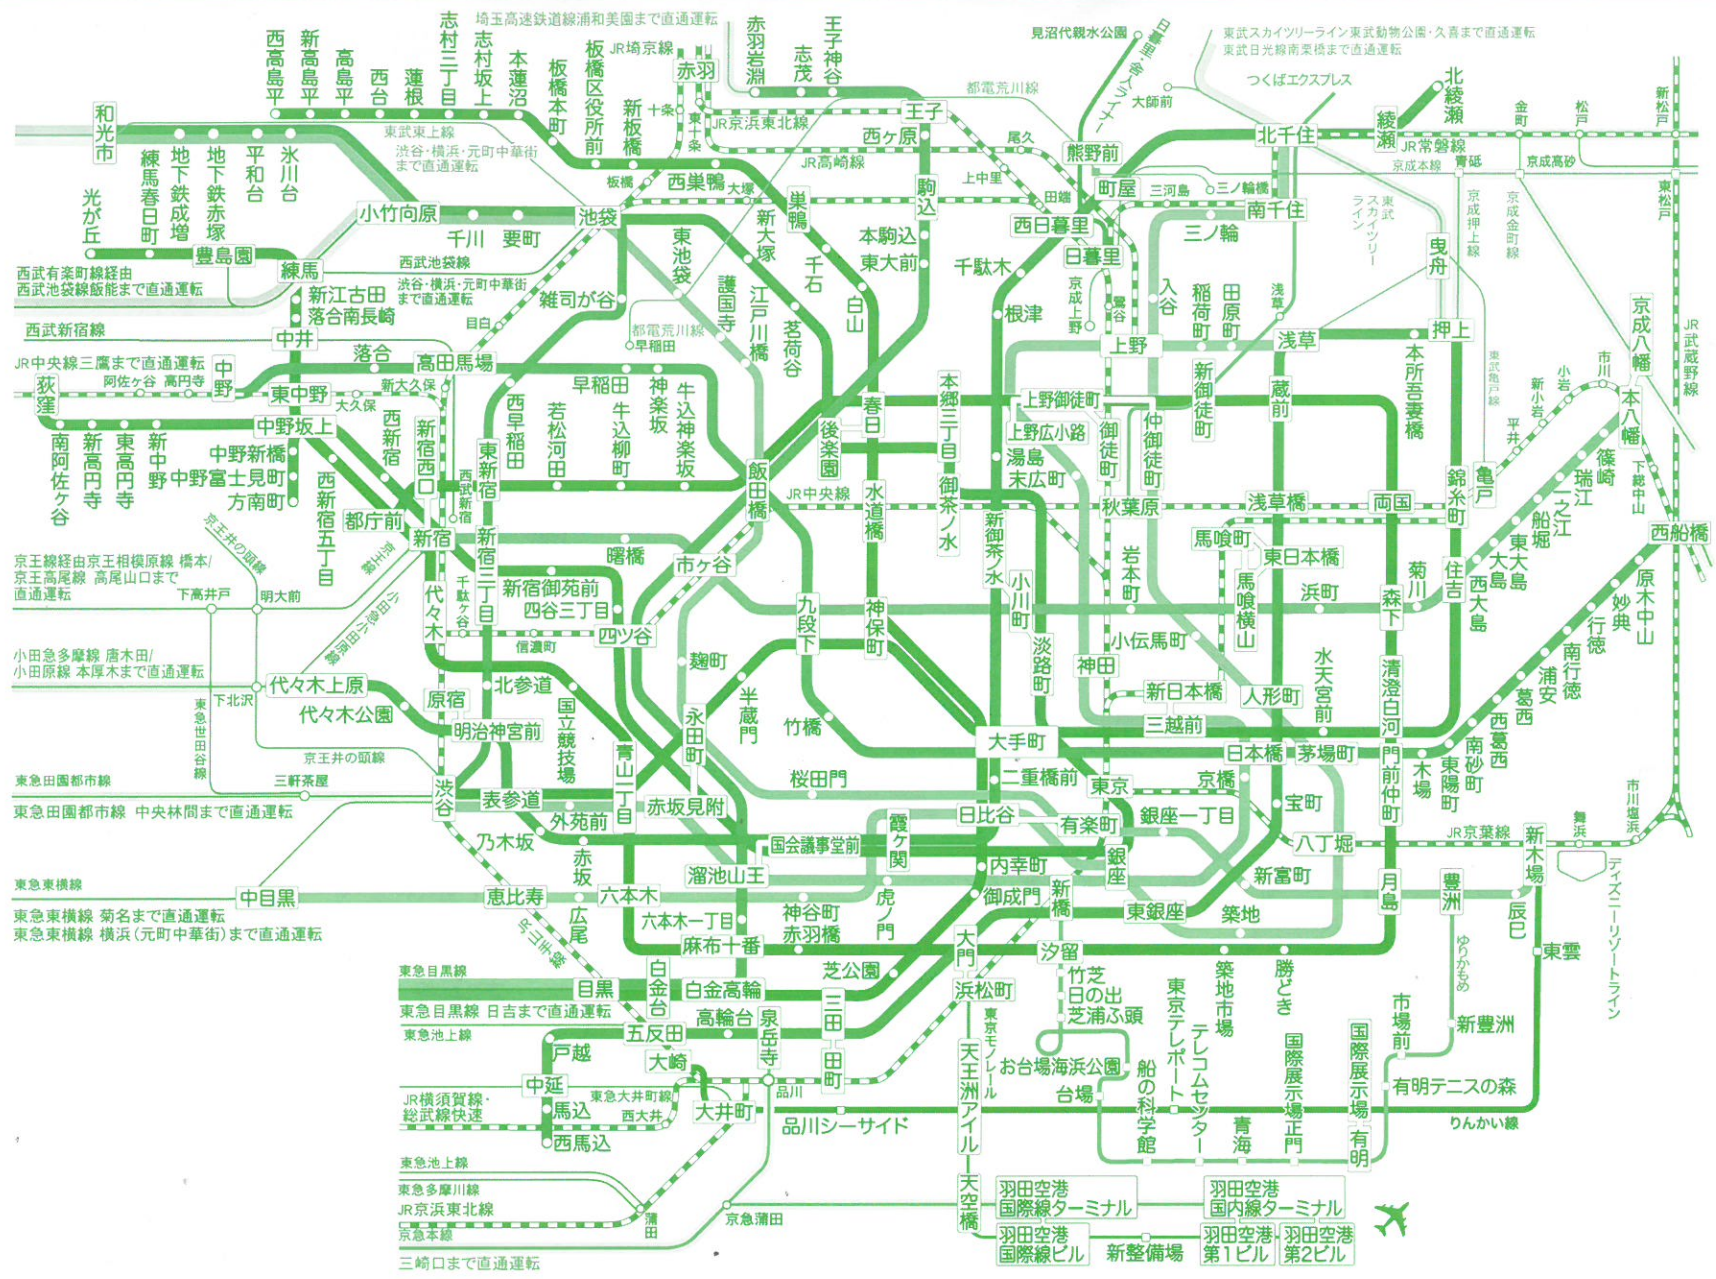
埼玉高速鉄道線浦和美園まで直通運転
西高島平
新高島平
高島平
西台
蓮根
志村三丁目
志村坂上
本蓮沼
板橋本町
板橋区役所前
JR埼京線
赤羽
赤羽岩淵
志茂
王子神谷
見沼代親水公園
日暮里・舎人ライナー
東武スカイツリーライン東武動物公園・久喜まで直通運転
東武日光線南栗橋まで直通運転
つくばエクスプレス
北綾瀬
和光市
東武東上線
渋谷・横浜・元町中華街まで直通運転
十条
東十条
JR京浜東北線
王子
都電荒川線
大師前
西ヶ原
尾久
熊野前
北千住
綾瀬
JR常磐線
京成本線
金町
松戸
新松戸
練馬春日町
地下鉄成増
地下鉄赤塚
平和台
氷川台
新板橋
板橋
西巣鴨
大塚
JR高崎線
駒込
上中里
田端
町屋
三河島
三ノ輪橋
青砥
京成高砂
東松戸
光が丘
小竹向原
池袋
巣鴨
西日暮里
南千住
東武スカイツリーライン
京成押上線
京成金町線
千川
要町
東池袋
新大塚
本駒込
東大前
千駄木
日暮里
三ノ輪
曳舟
豊島園
練馬
西武池袋線
千石
白山
京成上野
鶯谷
入谷
稲荷町
田原町
浅草
西武有楽町線経由
西武池袋線飯能まで直通運転
新江古田
渋谷・横浜・元町中華街まで直通運転
雑司が谷
護国寺
江戸川橋
茗荷谷
根津
京成八幡
JR武蔵野線
落合南長崎
目白
都電荒川線
早稲田
西武新宿線
中井
上野
浅草
押上
JR中央線三鷹まで直通運転
中野
落合
高田馬場
本所吾妻橋
東武亀戸線
市川
阿佐ケ谷
高円寺
新大久保
早稲田
神楽坂
牛込神楽坂
春日
本郷三丁目
上野御徒町
新御徒町
蔵前
小岩
本八幡
荻窪
東中野
大久保
西早稲田
若松河田
牛込柳町
後楽園
上野広小路
御徒町
仲御徒町
新小岩
中野坂上
西新宿
平井
篠崎
南阿佐ケ谷
新高円寺
東高円寺
新中野
中野新橋
中野富士見町
方南町
西新宿五丁目
新宿西口
西武新宿
東新宿
飯田橋
JR中央線
水道橋
御茶ノ水
湯島
末広町
秋葉原
浅草橋
両国
錦糸町
亀戸
瑞江
下総中山
都庁前
新宿
新御茶ノ水
岩本町
馬喰町
東日本橋
住吉
菊川
船堀
一之江
西船橋
京王井の頭線
京王線経由京王相模原線 橋本/京王高尾線 高尾山口まで直通運転
下高井戸
明大前
曙橋
市ヶ谷
九段下
神保町
小川町
馬喰横山
浜町
森下
東大島
大島
西大島
原木中山
妙典
新宿三丁目
新宿御苑前
四谷三丁目
四ツ谷
代々木
千駄ヶ谷
笹塚
小田急小田原線
小田急多摩線 唐木田/小田急小田原線 本厚木まで直通運転
信濃町
麹町
小伝馬町
行徳
南行徳
浦安
代々木上原
代々木公園
原宿
北参道
永田町
半蔵門
竹橋
淡路町
神田
新日本橋
人形町
水天宮前
清澄白河
葛西
下北沢
東急世田谷線
明治神宮前
国立競技場
青山一丁目
大手町
三越前
日本橋
茅場町
門前仲町
西葛西
京王井の頭線
桜田門
二重橋前
東京
京橋
木場
東陽町
南砂町
東急田園都市線
三軒茶屋
渋谷
表参道
赤坂見附
日比谷
有楽町
銀座一丁目
宝町
八丁堀
市川塩浜
東急田園都市線 中央林間まで直通運転
外苑前
国会議事堂前
霞ケ関
JR京葉線
新木場
舞浜
乃木坂
赤坂
溜池山王
内幸町
銀座
新富町
ディズニーリゾートライン
東急東横線
中目黒
恵比寿
六本木
御成門
新橋
東銀座
築地
豊洲
辰巳
東急東横線 菊名まで直通運転
東急東横線 横浜(元町中華街)まで直通運転
広尾
六本木一丁目
神谷町
虎ノ門
赤羽橋
麻布十番
汐留
東雲
JR山手線
大門
竹芝
日の出
芝浦ふ頭
ゆりかもめ
東急目黒線
目黒
白金台
白金高輪
芝公園
浜松町
築地市場
勝どき
東急目黒線 日吉まで直通運転
三田
東京モノレール
市場前
新豊洲
東急池上線
五反田
高輪台
泉岳寺
田町
東京テレポート
テレコムセンター
戸越
大崎
お台場海浜公園
国際展示場正門
国際展示場
中延
東急大井町線
有明テニスの森
JR横須賀線・総武線快速
荏原町
西大井
品川
天王洲アイル
台場
船の科学館
青海
有明
馬込
大井町
品川シーサイド
りんかい線
西馬込
東急池上線
東急多摩川線
JR京浜東北線
京急本線
蒲田
京急蒲田
天空橋
羽田空港国際線ターミナル
羽田空港国内線ターミナル
羽田空港国際線ビル
新整備場
羽田空港第1ビル
羽田空港第2ビル
三崎口まで直通運転